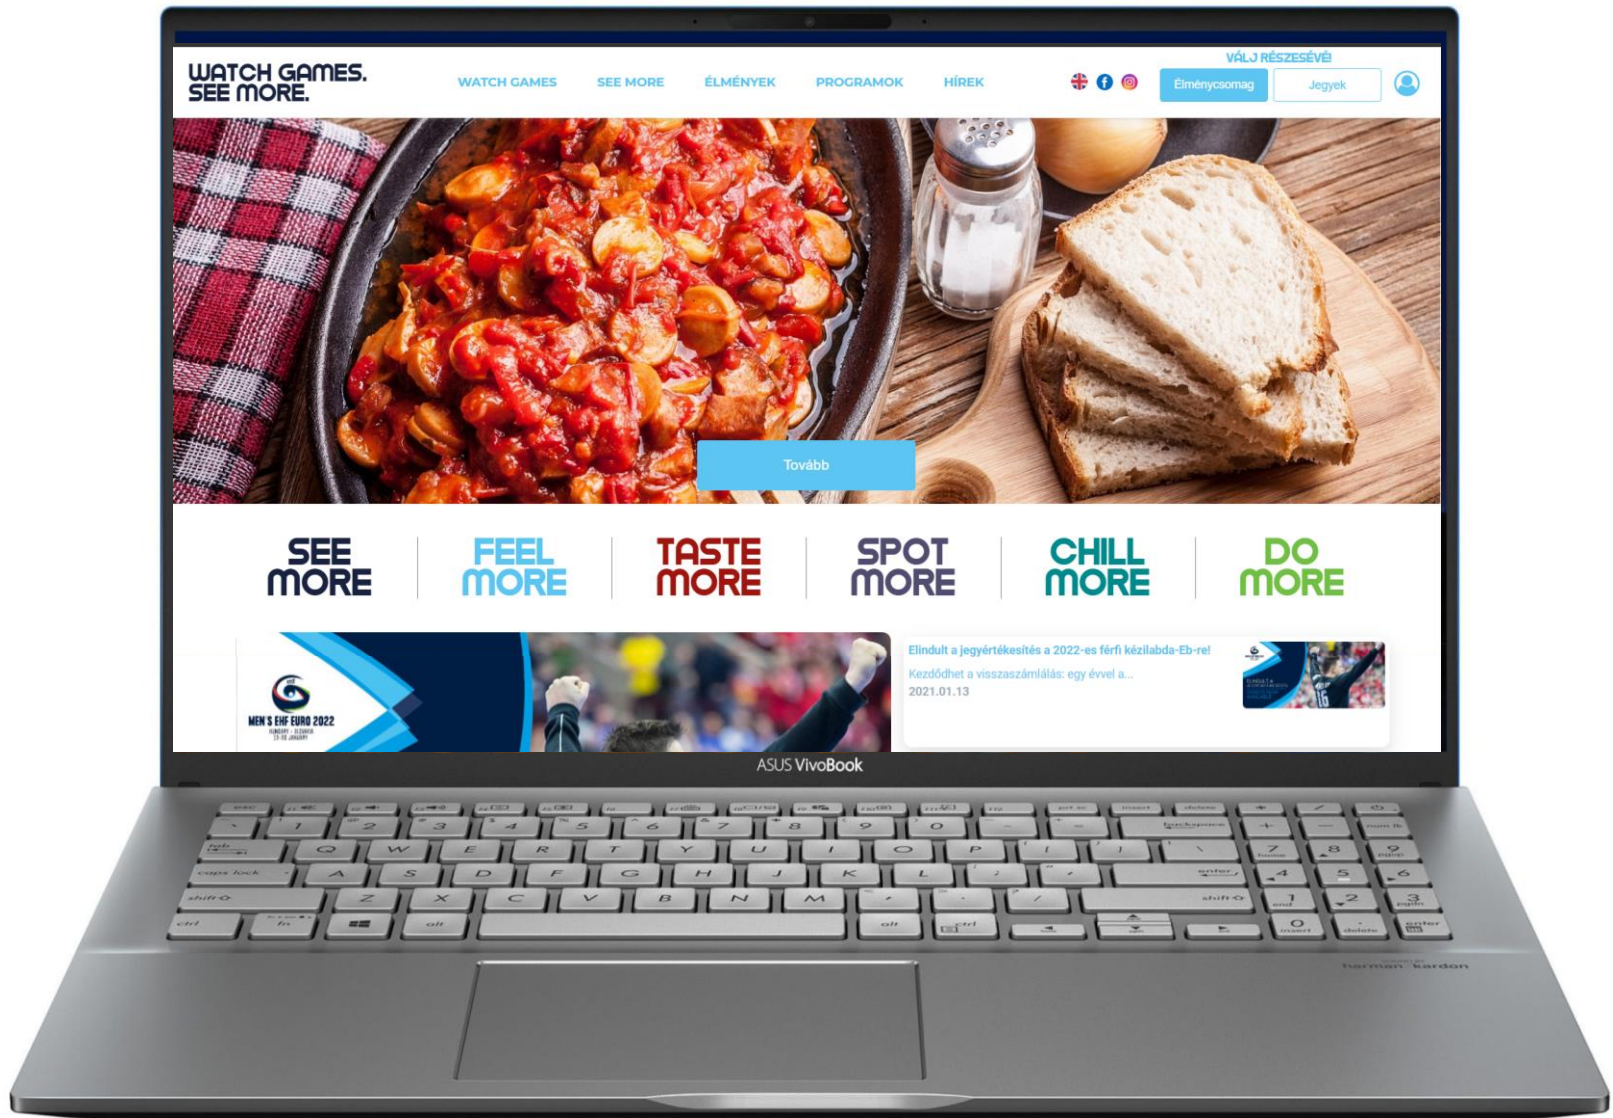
WATCH GAMES.
SEE MORE.

WATCH GAMES SEE MORE ÉLMÉNYEK PROGRAMOK HÍREK

VÁLJ RÉSZESÉVÉ!
Élménycsomag Jegyek

Tovább

SEE MORE | FEEL MORE | TASTE MORE | SPOT MORE | CHILL MORE | DO MORE

MEN'S EHF EURO 2022

Elindult a jegyértékesítés a 2022-es férfi kézilabda-Eb-re!
Kezdődhet a visszaszámlálás: egy évvel a...
2021.01.13

ASUS VivoBook